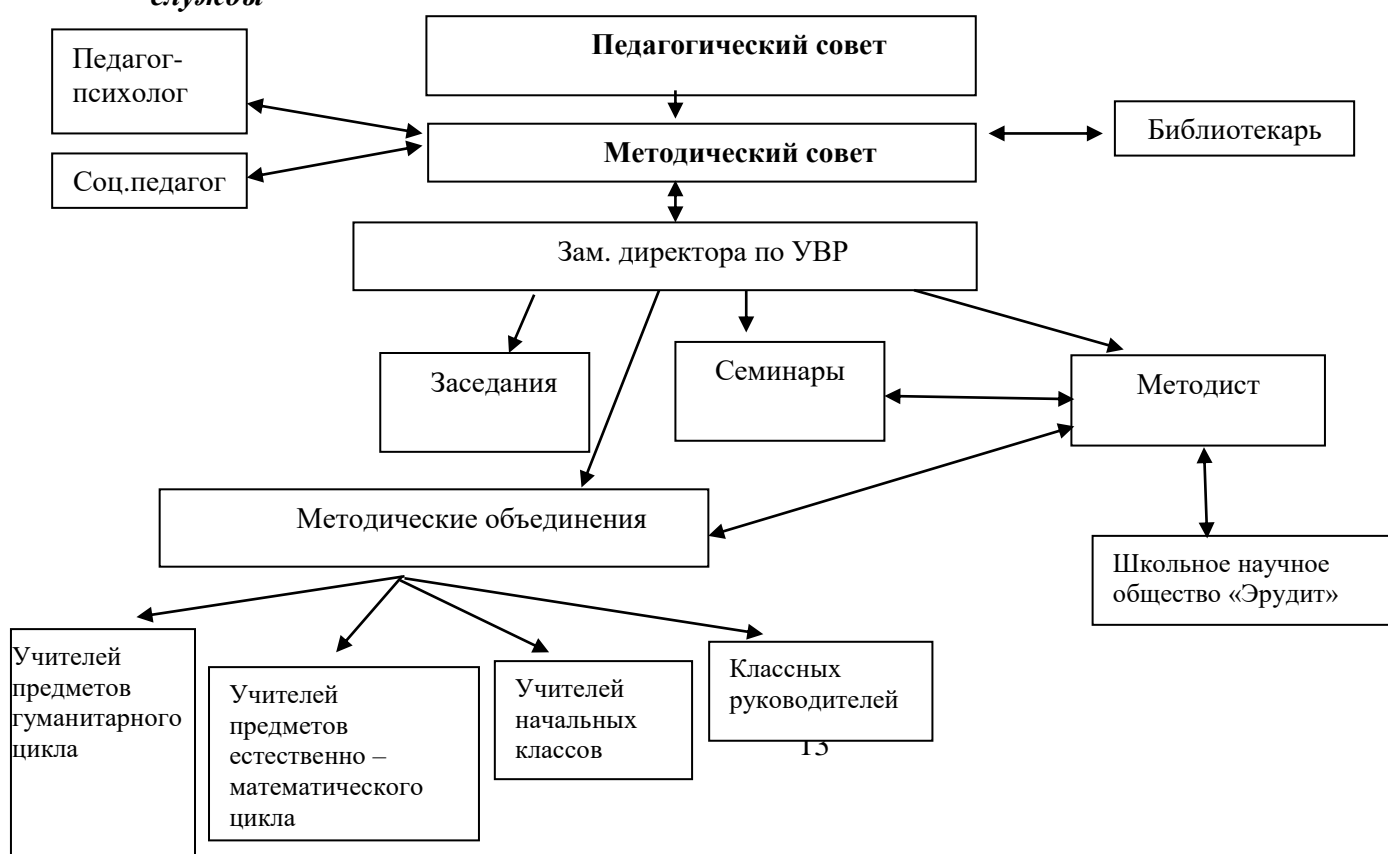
службы

Педагогический совет

Педагог-психолог

Соц.педагог

Методический совет

Библиотекарь

Зам. директора по УВР

Заседания

Семинары

Методист

Методические объединения

Школьное научное общество «Эрудит»

Учителей предметов гуманитарного цикла

Учителей предметов естественно – математического цикла

Учителей начальных классов

Классных руководителей

13